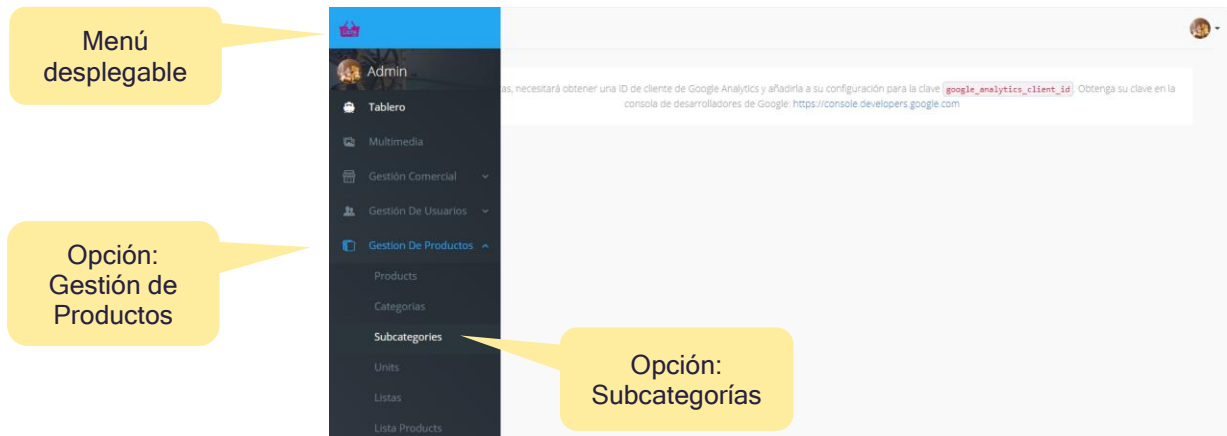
Menú desplegable

Admin

Tablero

Multimedia

Gestión Comercial

Gestión De Usuarios

Gestion De Productos

Products

Categorias

Subcategories

Units

Listas

Lista Products

Opción: Gestión de Productos

Opción: Subcategorías

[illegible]as, necesitará obtener una ID de cliente de Google Analytics y añadirla a su configuración para la clave google_analytics_client_id. Obtenga su clave en la consola de desarrolladores de Google: https://console.developers.google.com